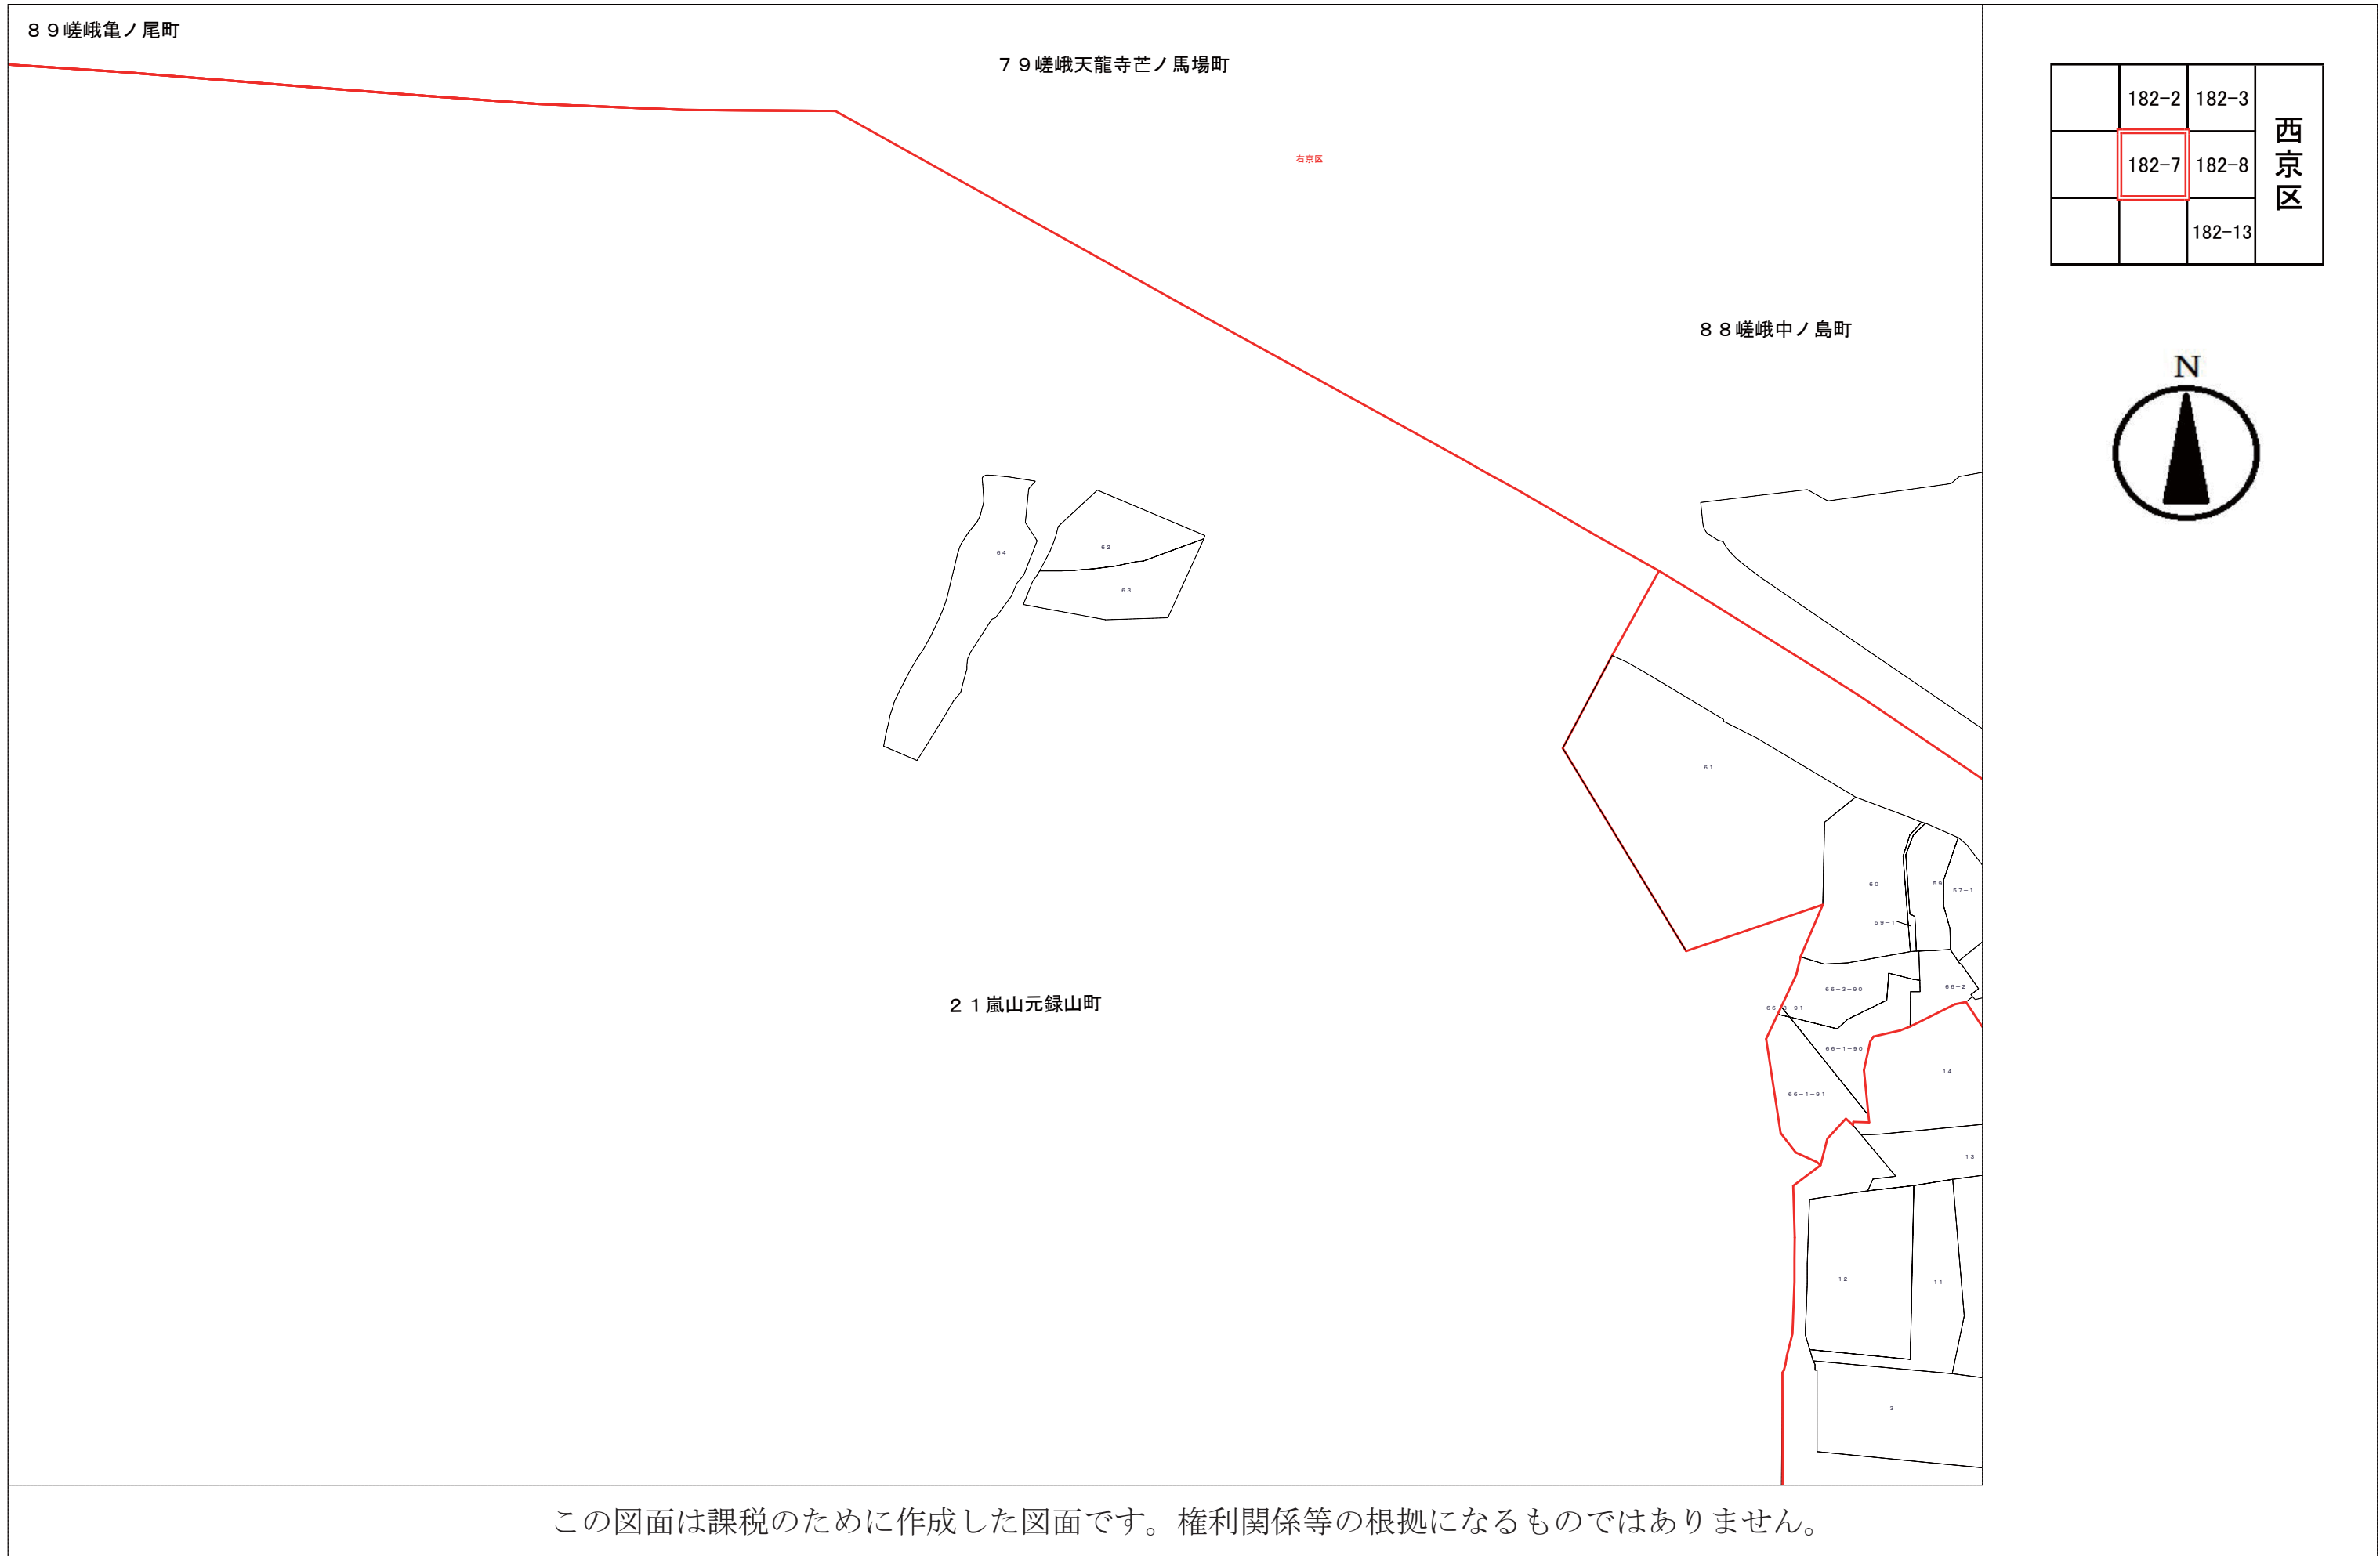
８９嵯峨亀ノ尾町

７９嵯峨天龍寺芒ノ馬場町

右京区

８８嵯峨中ノ島町

６４

６２

６３

６１

６０

５９

５７－１

５９－１

６６－３－９０

６６－２

６６－３－９１

６６－１－９０

６６－１－９１

１４

１３

１２

１１

３

２１嵐山元録山町

| | 182-2 | 182-3 | 西京区 |
|---|---|---|---|
| | 182-7 | 182-8 | |
| | | 182-13 | |

N

この図面は課税のために作成した図面です。権利関係等の根拠になるものではありません。